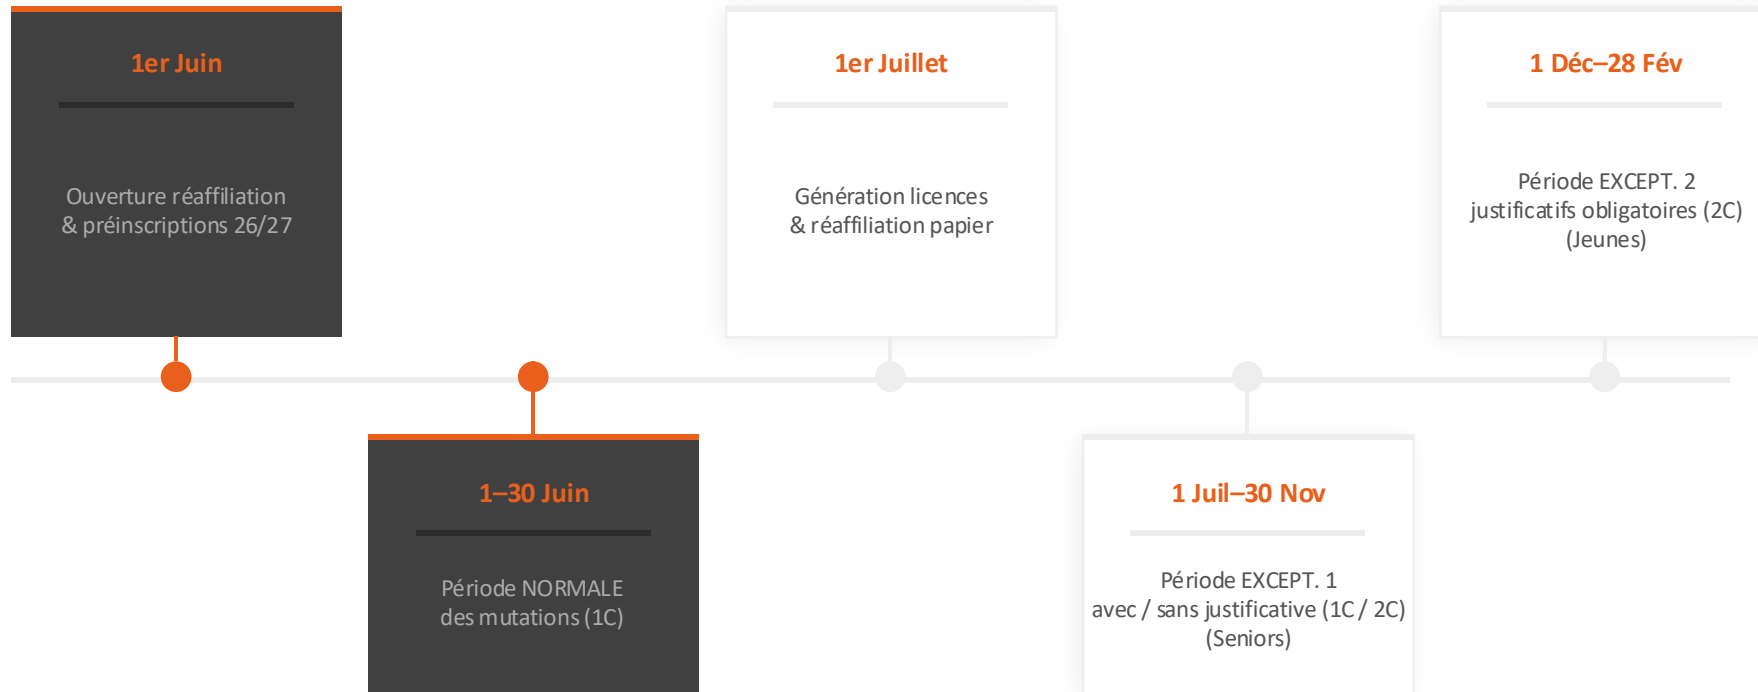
1er Juin

Ouverture réaffiliation & préinscriptions 26/27

1er Juillet

Génération licences & réaffiliation papier

1 Déc–28 Fév

Période EXCEPT. 2 justificatifs obligatoires (2C) (Jeunes)

1–30 Juin

Période NORMALE des mutations (1C)

1 Juil–30 Nov

Période EXCEPT. 1 avec / sans justificative (1C / 2C) (Seniors)